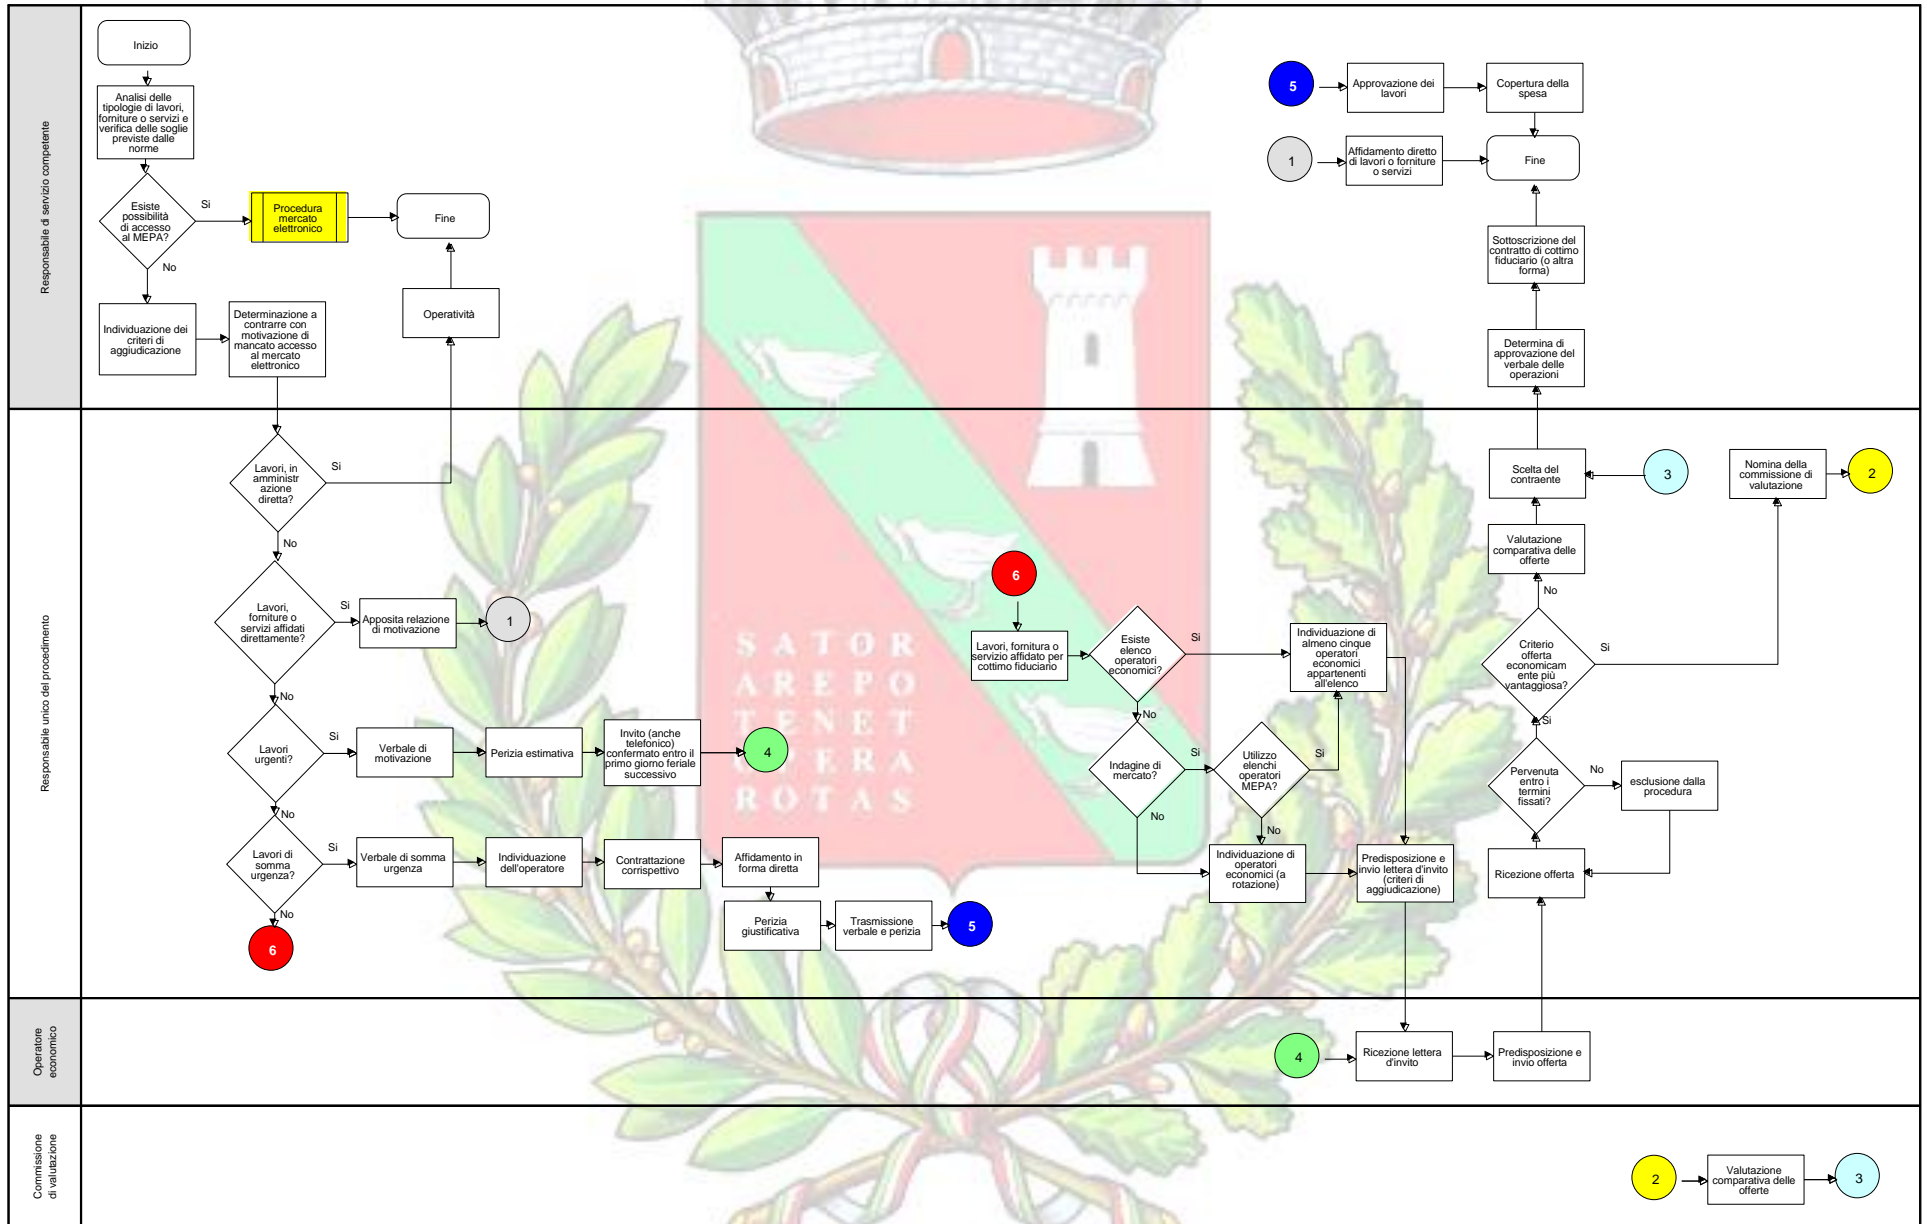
Responsabile di servizio competente

Inizio

Analisi delle tipologie di lavori, forniture o servizi e verifica delle soglie previste dalle norme

Esiste possibilità di accesso al MEPA?

Si

Procedura mercato elettronico

Fine

No

Individuazione dei criteri di aggiudicazione

Determinazione a contrarre con motivazione di mancato accesso al mercato elettronico

Operatività

5

Approvazione dei lavori

Copertura della spesa

1

Affidamento diretto di lavori o forniture o servizi

Fine

Sottoscrizione del contratto di cottimo fiduciario (o altra forma)

Determina di approvazione del verbale delle operazioni

Responsabile unico del procedimento

Lavori, in amministr azione diretta?

Si

No

Lavori, forniture o servizi affidati direttamente?

Si

Apposita relazione di motivazione

1

No

Lavori urgenti?

Si

Verbale di motivazione

Perizia estimativa

Invito (anche telefonico) confermato entro il primo giorno feriale successivo

4

No

Lavori di somma urgenza?

Si

Verbale di somma urgenza

Individuazione dell'operatore

Contrattazione corrispettivo

Affidamento in forma diretta

Perizia giustificativa

Trasmissione verbale e perizia

5

No

6

6

Lavori, fornitura o servizio affidato per cottimo fiduciario

Esiste elenco operatori economici?

Si

Individuazione di almeno cinque operatori economici appartenenti all'elenco

No

Indagine di mercato?

Si

Utilizzo elenchi operatori MEPA?

Si

No

No

Individuazione di operatori economici (a rotazione)

Predisposizione e invio lettera d'invito (criteri di aggiudicazione)

Scelta del contraente

3

Nomina della commissione di valutazione

2

Valutazione comparativa delle offerte

No

Criterio offerta economicam ente più vantaggiosa?

Si

Si

Pervenuta entro i termini fissati?

No

esclusione dalla procedura

Ricezione offerta

SATOR AREPO TENET OPERA ROTAS

Operatore economico

4

Ricezione lettera d'invito

Predisposizione e invio offerta

Commissione di valutazione

2

Valutazione comparativa delle offerte

3